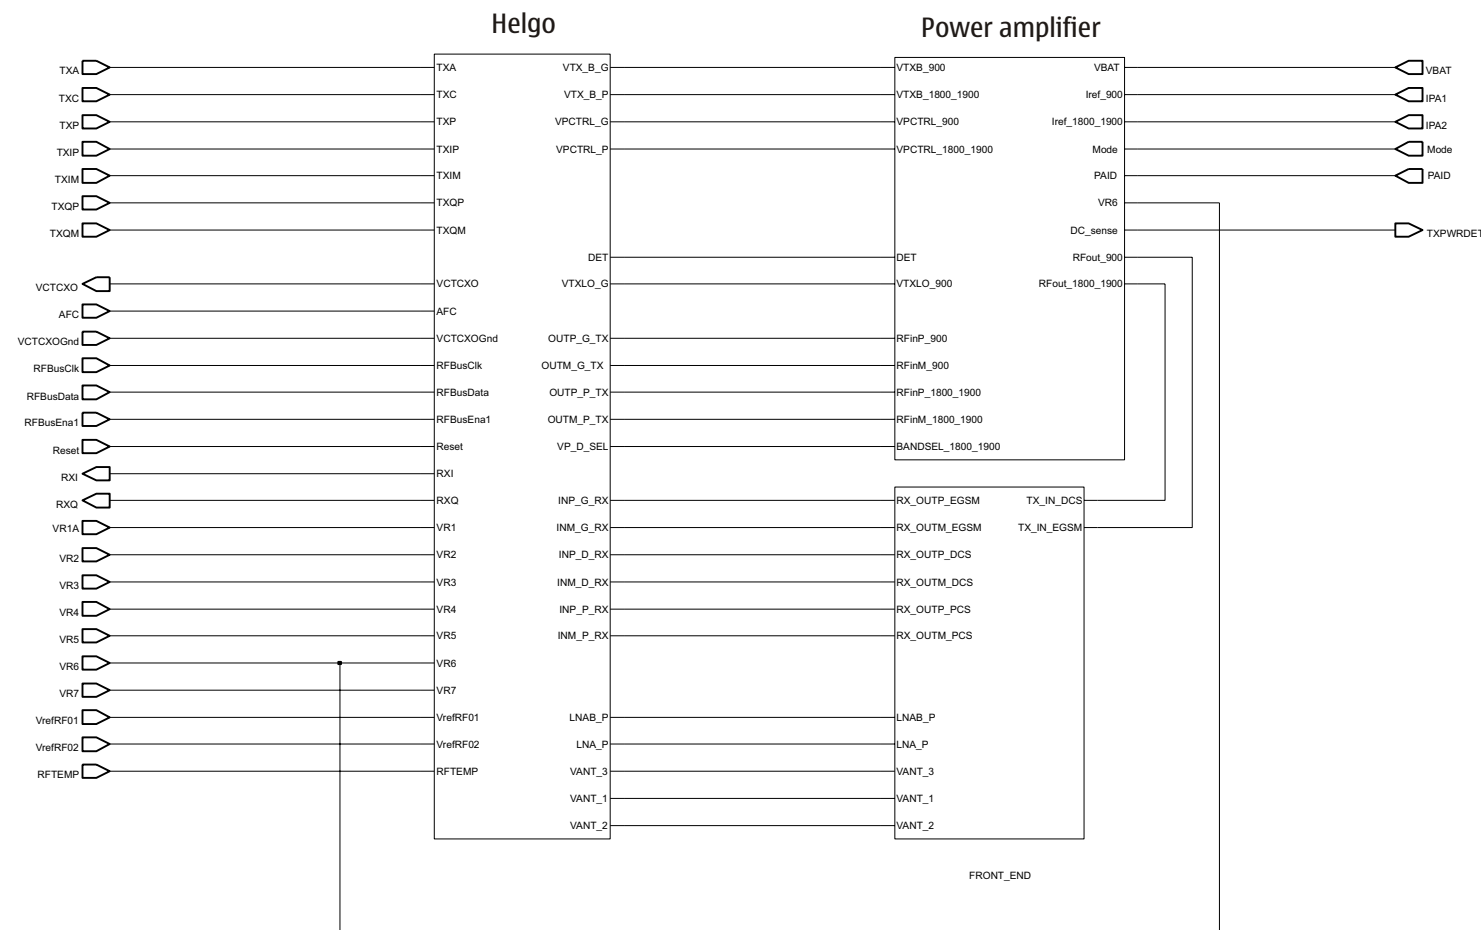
Helgo

Power amplifier

TXA
TXC
TXP
TXIP
TXIM
TXQP
TXQM
VCTCXO
AFC
VCTCXOGnd
RFBusClk
RFBusData
RFBusEna1
Reset
RXI
RXQ
VR1A
VR2
VR3
VR4
VR5
VR6
VR7
VrefRF01
VrefRF02
RFTEMP

TXA
TXC
TXP
TXIP
TXIM
TXQP
TXQM
VCTCXO
AFC
VCTCXOGnd
RFBusClk
RFBusData
RFBusEna1
Reset
RXI
RXQ
VR1
VR2
VR3
VR4
VR5
VR6
VR7
VrefRF01
VrefRF02
RFTEMP

VTX_B_G
VTX_B_P
VPCTRL_G
VPCTRL_P
DET
VTXLO_G
OUTP_G_TX
OUTM_G_TX
OUTP_P_TX
OUTM_P_TX
VP_D_SEL
INP_G_RX
INM_G_RX
INP_D_RX
INM_D_RX
INP_P_RX
INM_P_RX
LNAB_P
LNA_P
VANT_3
VANT_1
VANT_2

VTXB_900
VTXB_1800_1900
VPCTRL_900
VPCTRL_1800_1900
DET
VTXLO_900
RFinP_900
RFinM_900
RFinP_1800_1900
RFinM_1800_1900
BANDSEL_1800_1900

VBAT
Iref_900
Iref_1800_1900
Mode
PAID
VR6
DC_sense
RFout_900
RFout_1800_1900

VBAT
IPA1
IPA2
Mode
PAID
TXPWRDET

RX_OUTP_EGSM
RX_OUTM_EGSM
RX_OUTP_DCS
RX_OUTM_DCS
RX_OUTP_PCS
RX_OUTM_PCS
LNAB_P
LNA_P
VANT_3
VANT_1
VANT_2

TX_IN_DCS
TX_IN_EGSM

FRONT_END